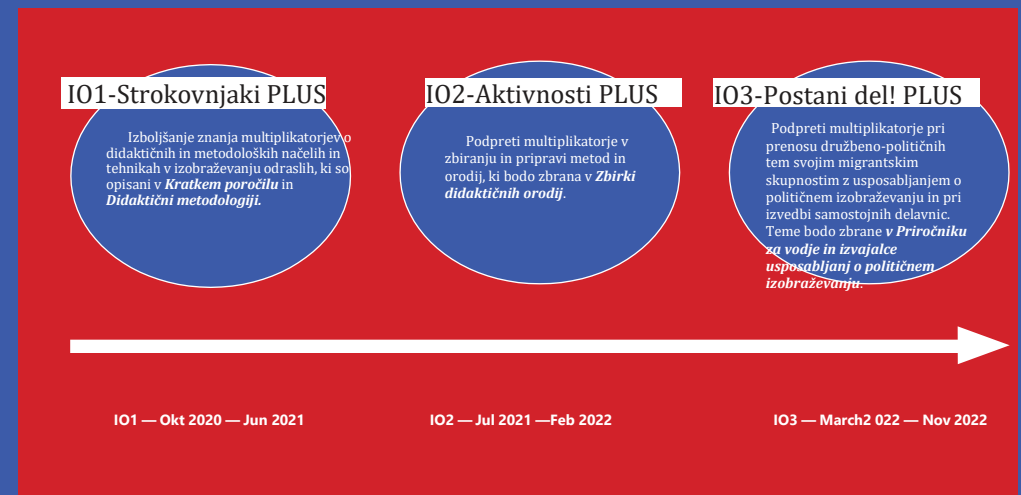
IO1-Strokovnjaki PLUS

Izboljšanje znanja multiplikatorjev o didaktičnih in metodoloških načelih in tehnikah v izobraževanju odraslih, ki so opisani v ***Kratkem poročilu*** in ***Didaktični metodologiji.***

IO2-Aktivnosti PLUS

Podpreti multiplikatorje v zbiranju in pripravi metod in orodij, ki bodo zbrana v ***Zbirki didaktičnih orodij***.

IO3-Postani del! PLUS

Podpreti multiplikatorje pri prenosu družbeno-političnih tem svojim migrantskim skupnostim z usposabljanjem o političnem izobraževanju in pri izvedbi samostojnih delavnic. Teme bodo zbrane ***v Priročniku za vodje in izvajalce usposabljanj o političnem izobraževanju***.

IO1 — Okt 2020 — Jun 2021

IO2 — Jul 2021 —Feb 2022

IO3 — March2 022 — Nov 2022